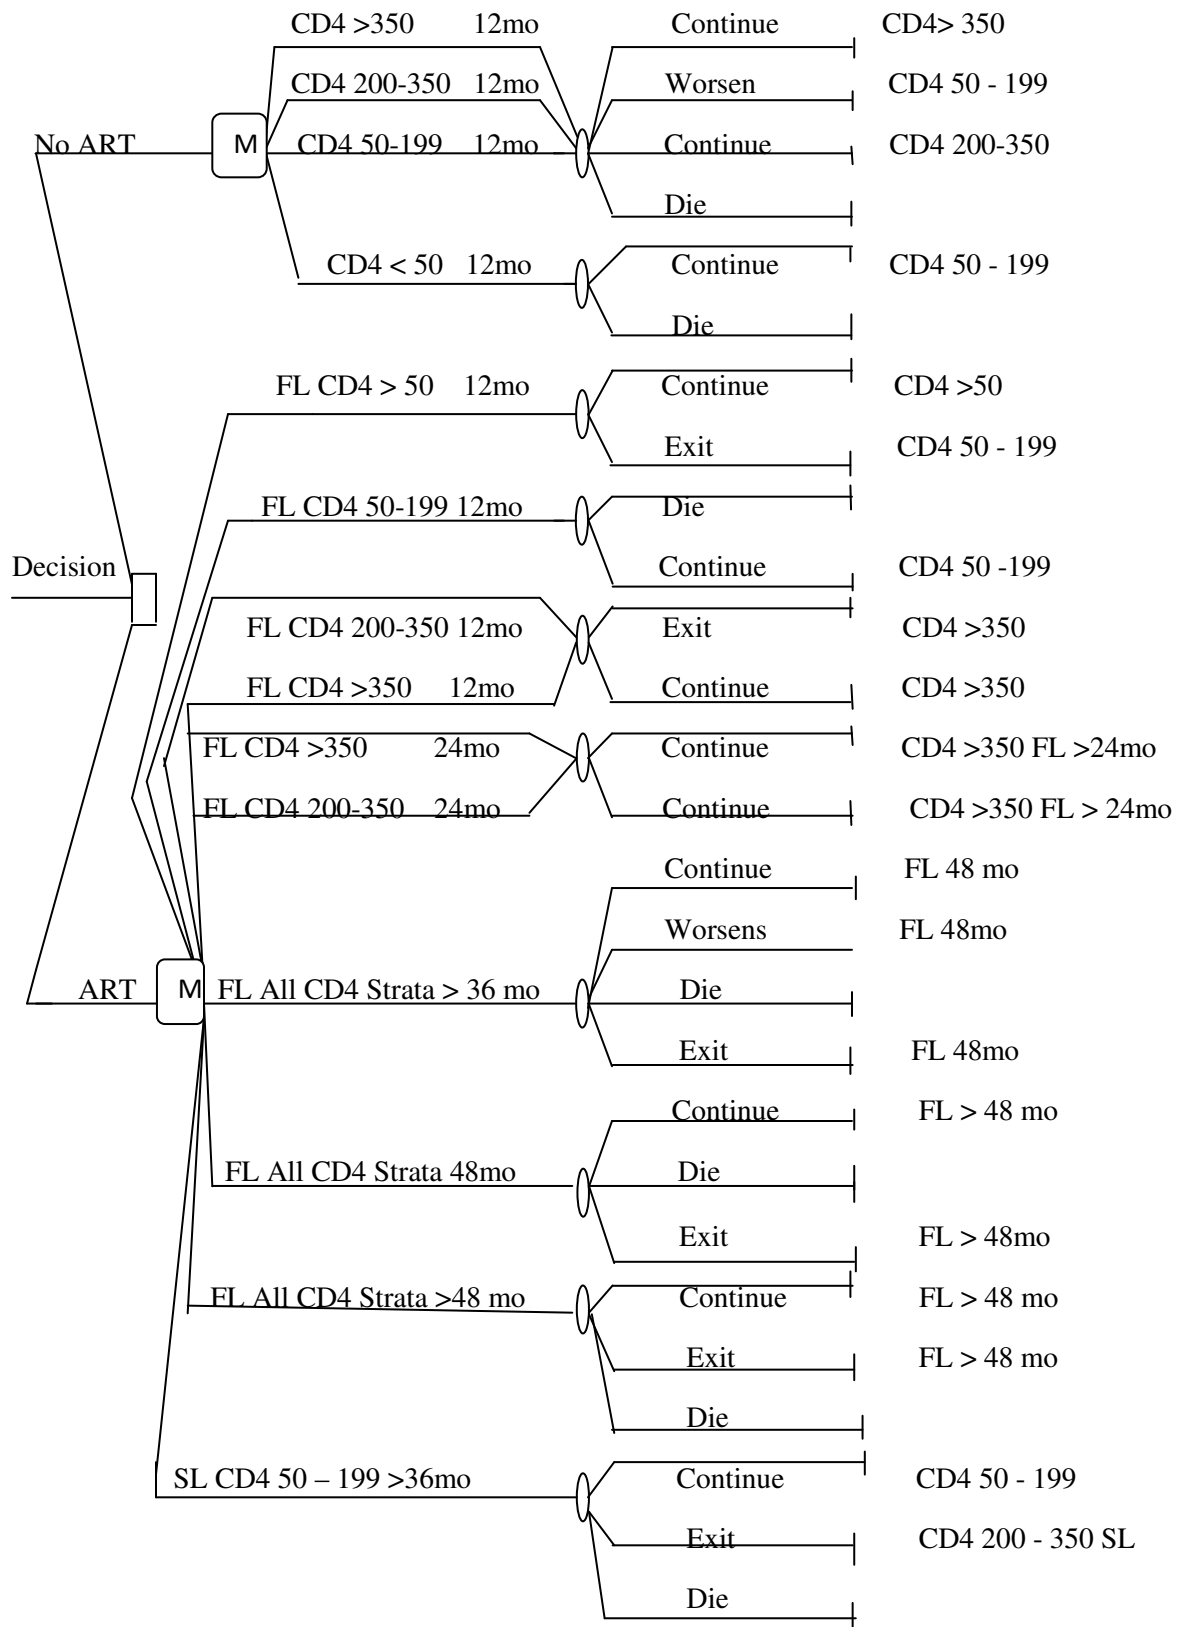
CD4 >350 12mo
CD4 200-350 12mo
No ART
M
CD4 50-199 12mo
CD4 < 50 12mo

Continue CD4> 350
Worsen CD4 50 - 199
Continue CD4 200-350
Die
Continue CD4 50 - 199
Die

FL CD4 > 50 12mo
Continue CD4 >50
Exit CD4 50 - 199

FL CD4 50-199 12mo
Die
Continue CD4 50 -199

Decision

FL CD4 200-350 12mo
Exit CD4 >350
FL CD4 >350 12mo
Continue CD4 >350

FL CD4 >350 24mo
Continue CD4 >350 FL >24mo
FL CD4 200-350 24mo
Continue CD4 >350 FL > 24mo

Continue FL 48 mo
Worsens FL 48mo
ART
M
FL All CD4 Strata > 36 mo
Die
Exit FL 48mo

Continue FL > 48 mo
FL All CD4 Strata 48mo
Die
Exit FL > 48mo

FL All CD4 Strata >48 mo
Continue FL > 48 mo
Exit FL > 48 mo
Die

SL CD4 50 – 199 >36mo
Continue CD4 50 - 199
Exit CD4 200 - 350 SL
Die